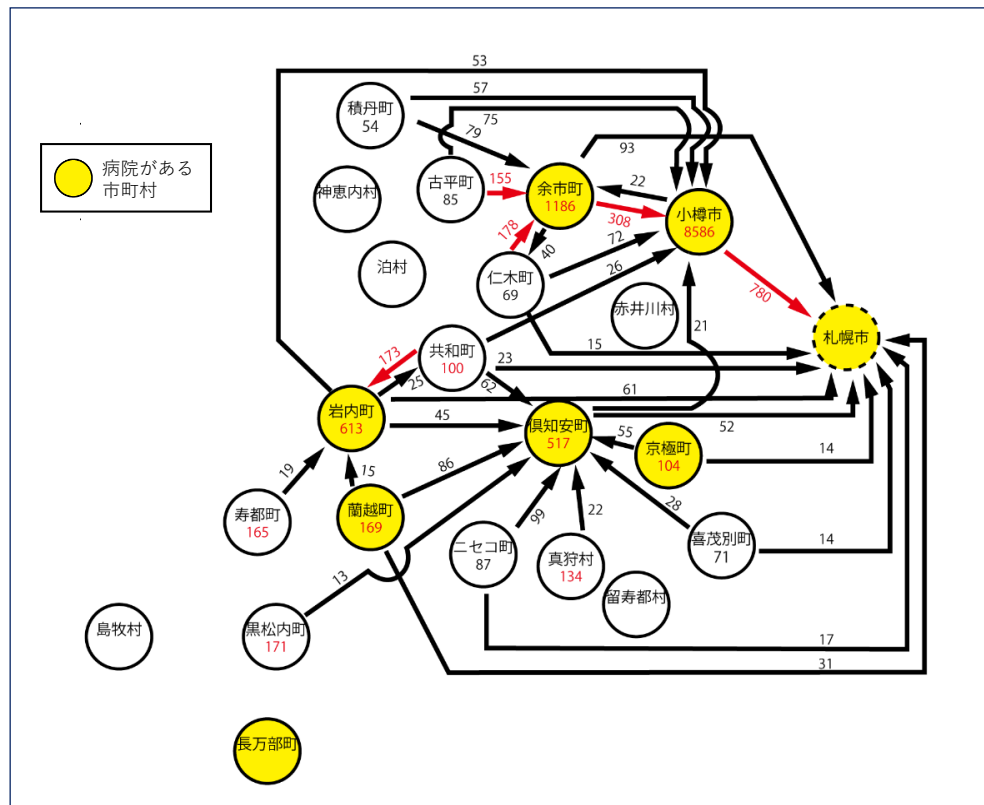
病院がある市町村

53
57
75
79
積丹町
54
93
古平町
85
155
余市町
1186
22
小樽市
8586
神恵内村
308
178
40
72
泊村
仁木町
69
26
780
赤井川村
21
札幌市
173
共和町
100
15
23
25
62
61
岩内町
613
45
倶知安町
517
55
京極町
104
52
19
15
86
14
寿都町
165
蘭越町
169
99
22
28
喜茂別町
71
14
ニセコ町
87
真狩村
134
13
留寿都村
島牧村
黒松内町
171
17
31
長万部町